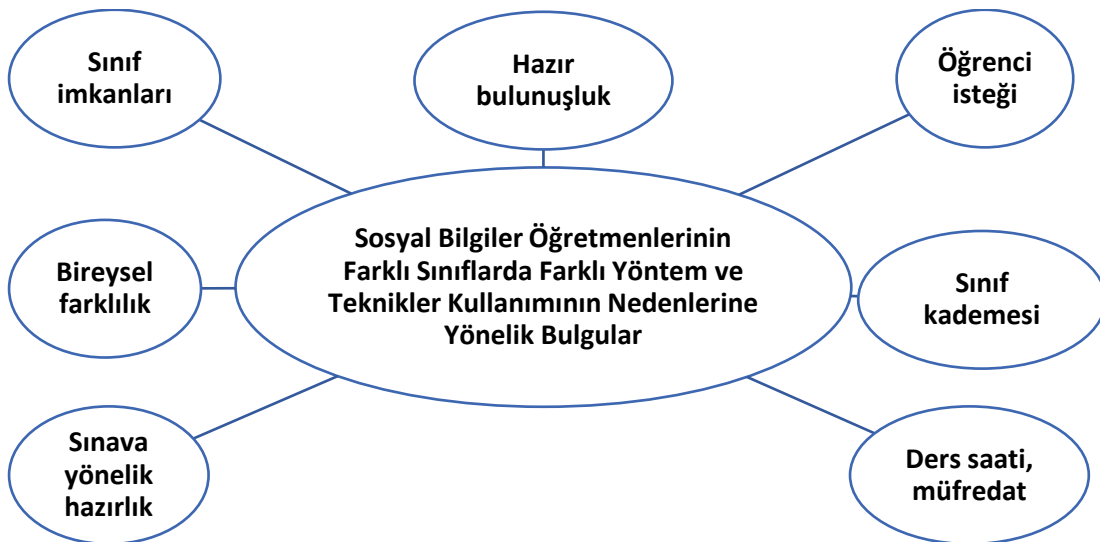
Sınıf imkanları

Hazır bulunuşluk

Öğrenci isteği

Sosyal Bilgiler Öğretmenlerinin Farklı Sınıflarda Farklı Yöntem ve Teknikler Kullanımının Nedenlerine Yönelik Bulgular

Bireysel farklılık

Sınıf kademesi

Sınava yönelik hazırlık

Ders saati, müfredat